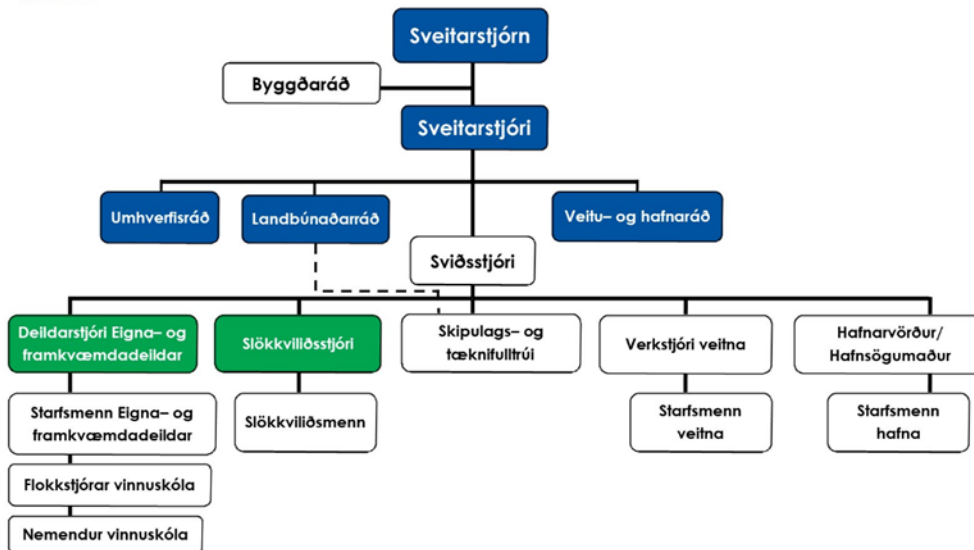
Sveitarstjórn

Byggðaráð

Sveitarstjóri

Umhverfisráð

Landbúnaðarráð

Veitu– og hafnaráð

Sviðsstjóri

Deildarstjóri Eigna– og framkvæmdadeildar

Slökkviliðsstjóri

Skipulags– og tæknifulltrúi

Verkstjóri veitna

Hafnarvörður/ Hafnsögumaður

Starfsmenn Eigna– og framkvæmdadeildar

Slökkviliðsmenn

Starfsmenn veitna

Starfsmenn hafna

Flokkstjórar vinnuskóla

Nemendur vinnuskóla